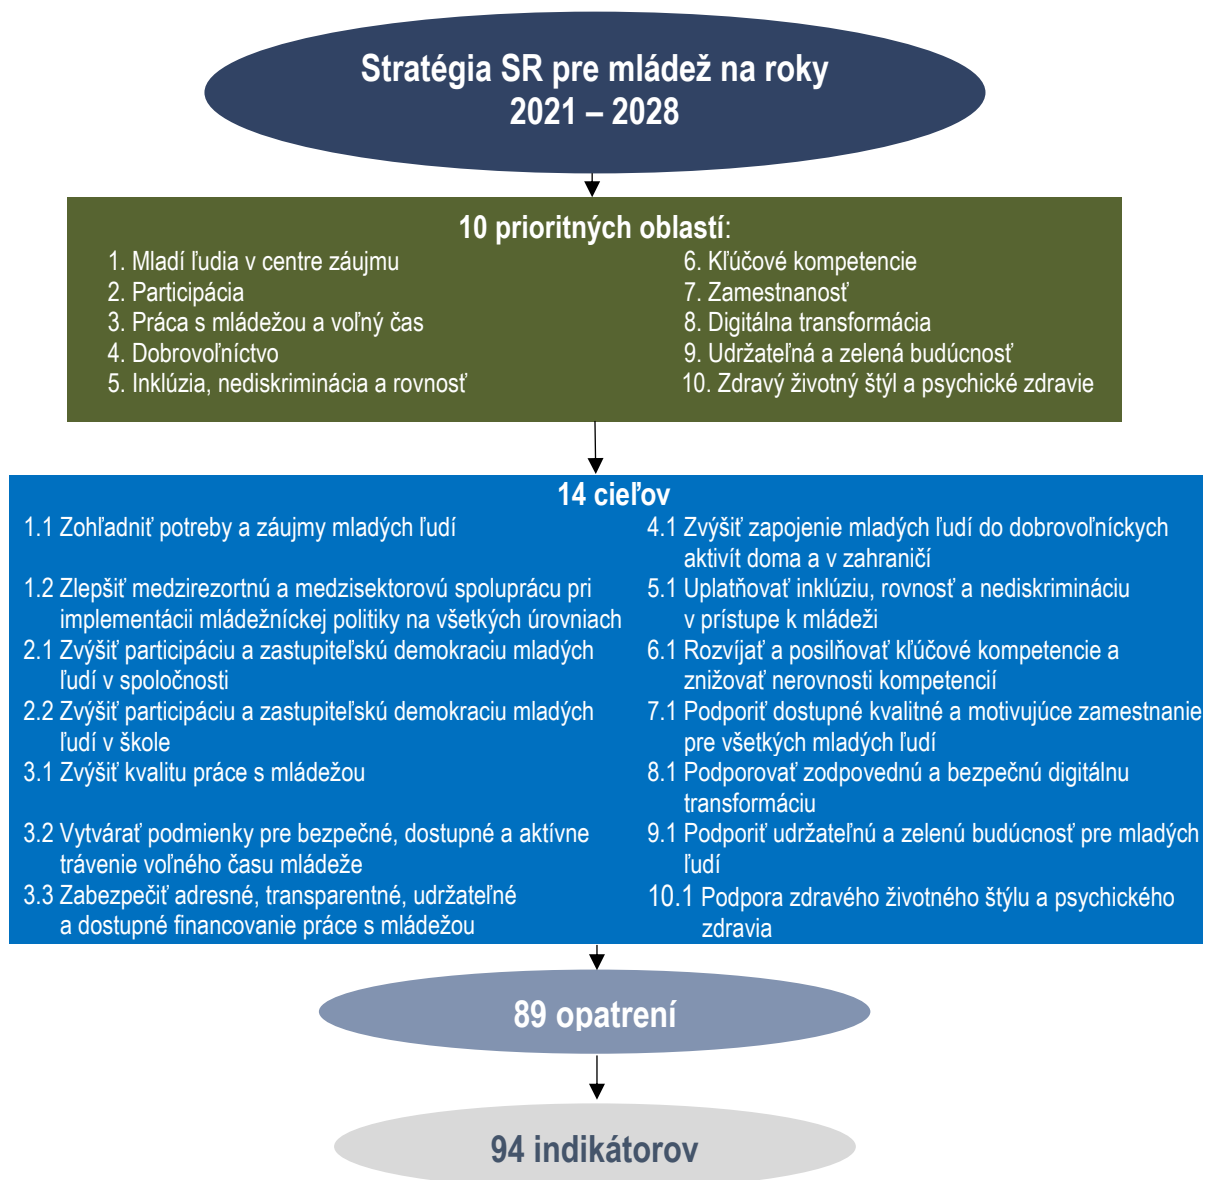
Stratégia SR pre mládež na roky 2021 – 2028

10 prioritných oblastí:
1. Mladí ľudia v centre záujmu
2. Participácia
3. Práca s mládežou a voľný čas
4. Dobrovoľníctvo
5. Inklúzia, nediskriminácia a rovnosť
6. Kľúčové kompetencie
7. Zamestnanosť
8. Digitálna transformácia
9. Udržateľná a zelená budúcnosť
10. Zdravý životný štýl a psychické zdravie

14 cieľov
1.1 Zohľadniť potreby a záujmy mladých ľudí
1.2 Zlepšiť medzirezortnú a medzisektorovú spoluprácu pri implementácii mládežníckej politiky na všetkých úrovniach
2.1 Zvýšiť participáciu a zastupiteľskú demokraciu mladých ľudí v spoločnosti
2.2 Zvýšiť participáciu a zastupiteľskú demokraciu mladých ľudí v škole
3.1 Zvýšiť kvalitu práce s mládežou
3.2 Vytvárať podmienky pre bezpečné, dostupné a aktívne trávenie voľného času mládeže
3.3 Zabezpečiť adresné, transparentné, udržateľné a dostupné financovanie práce s mládežou
4.1 Zvýšiť zapojenie mladých ľudí do dobrovoľníckych aktivít doma a v zahraničí
5.1 Uplatňovať inklúziu, rovnosť a nediskrimináciu v prístupe k mládeži
6.1 Rozvíjať a posilňovať kľúčové kompetencie a znižovať nerovnosti kompetencií
7.1 Podporiť dostupné kvalitné a motivujúce zamestnanie pre všetkých mladých ľudí
8.1 Podporovať zodpovednú a bezpečnú digitálnu transformáciu
9.1 Podporiť udržateľnú a zelenú budúcnosť pre mladých ľudí
10.1 Podpora zdravého životného štýlu a psychického zdravia

89 opatrení

94 indikátorov